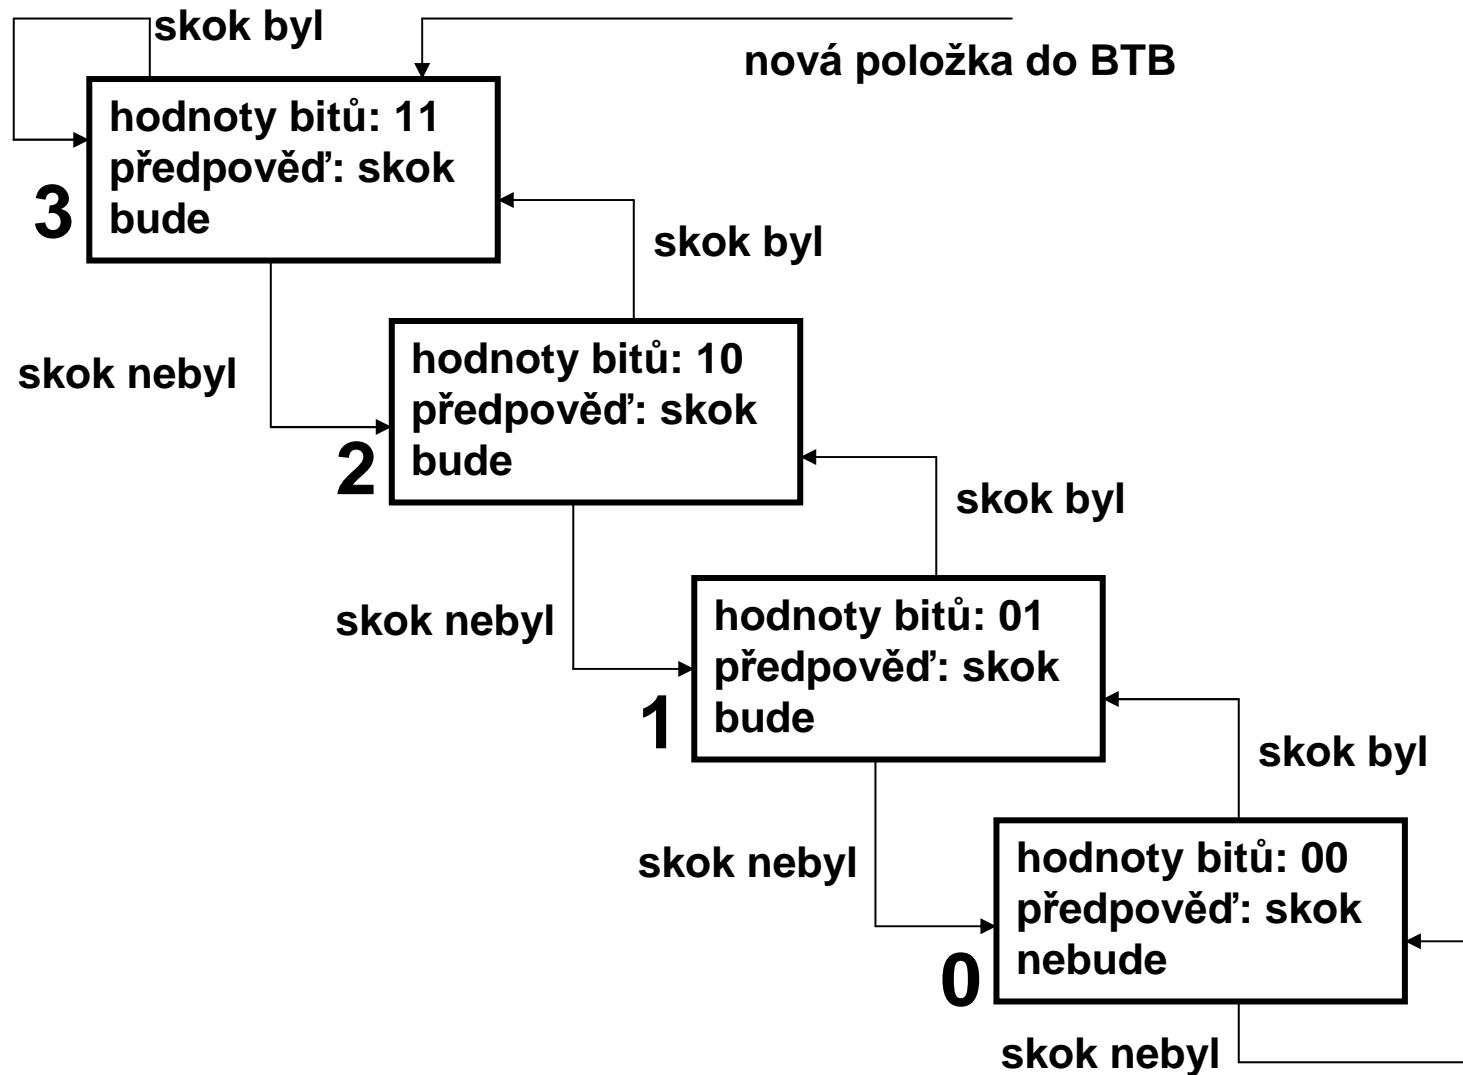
skok byl

nová položka do BTB

hodnoty bitů: 11
předpověď: skok bude

3

skok byl

skok nebyl

hodnoty bitů: 10
předpověď: skok bude

2

skok byl

skok nebyl

hodnoty bitů: 01
předpověď: skok bude

1

skok byl

skok nebyl

hodnoty bitů: 00
předpověď: skok nebude

0

skok nebyl